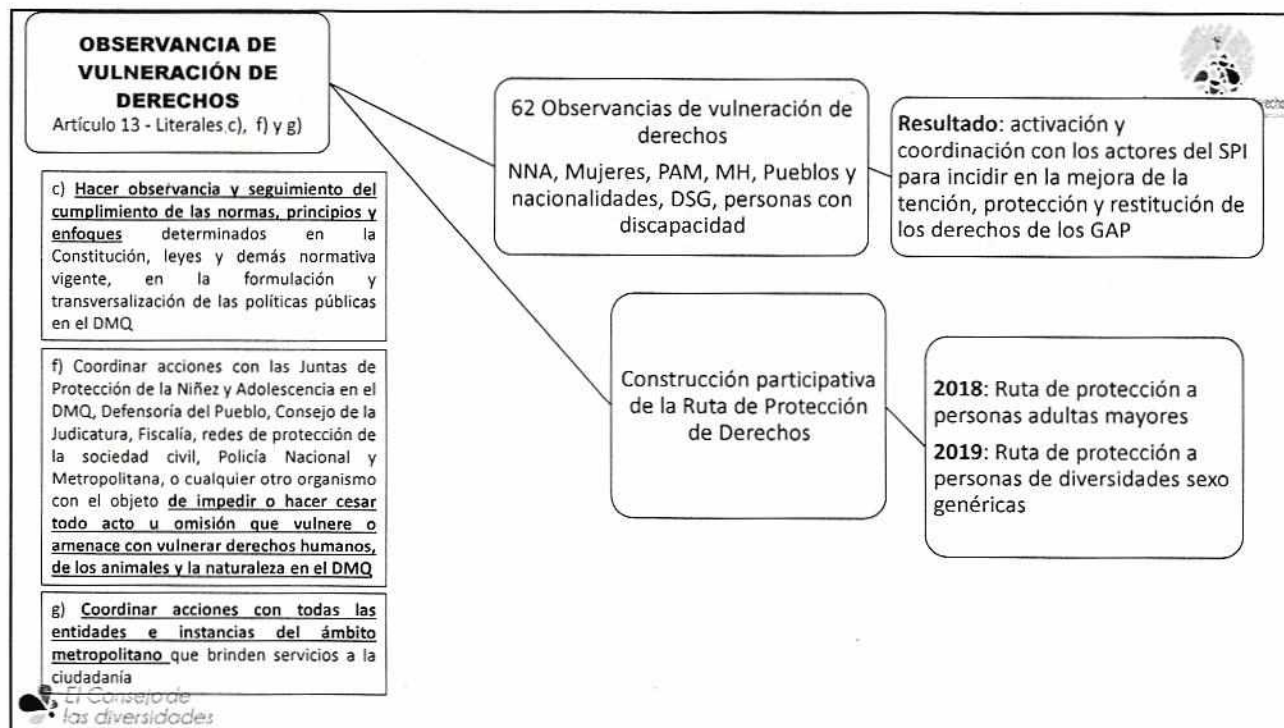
OBSERVANCIA DE VULNERACIÓN DE DERECHOS
Artículo 13 - Literales c), f) y g)

c) Hacer observancia y seguimiento del cumplimiento de las normas, principios y enfoques determinados en la Constitución, leyes y demás normativa vigente, en la formulación y transversalización de las políticas públicas en el DMQ

f) Coordinar acciones con las Juntas de Protección de la Niñez y Adolescencia en el DMQ, Defensoría del Pueblo, Consejo de la Judicatura, Fiscalía, redes de protección de la sociedad civil, Policía Nacional y Metropolitana, o cualquier otro organismo con el objeto de impedir o hacer cesar todo acto u omisión que vulnere o amenace con vulnerar derechos humanos, de los animales y la naturaleza en el DMQ

g) Coordinar acciones con todas las entidades e instancias del ámbito metropolitano que brinden servicios a la ciudadanía

62 Observancias de vulneración de derechos
NNA, Mujeres, PAM, MH, Pueblos y nacionalidades, DSG, personas con discapacidad

Resultado: activación y coordinación con los actores del SPI para incidir en la mejora de la tención, protección y restitución de los derechos de los GAP

Construcción participativa de la Ruta de Protección de Derechos

2018: Ruta de protección a personas adultas mayores
2019: Ruta de protección a personas de diversidades sexo genéricas

El Consejo de las diversidades